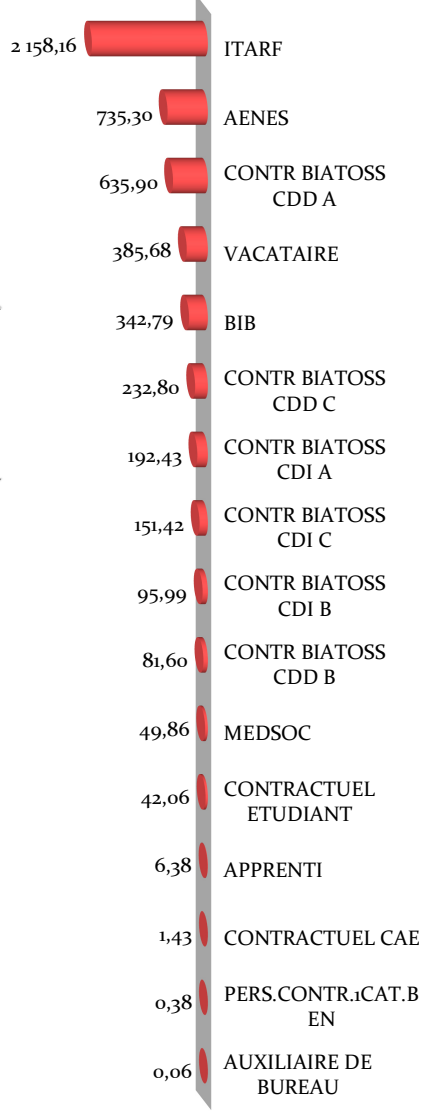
2 158,16 ITARF

735,30 AENES

635,90 CONTR BIATOSS CDD A

385,68 VACATAIRE

342,79 BIB

232,80 CONTR BIATOSS CDD C

192,43 CONTR BIATOSS CDI A

151,42 CONTR BIATOSS CDI C

95,99 CONTR BIATOSS CDI B

81,60 CONTR BIATOSS CDD B

49,86 MEDSOC

42,06 CONTRACTUEL ETUDIANT

6,38 APPRENTI

1,43 CONTRACTUEL CAE

0,38 PERS.CONTR.1CAT.B EN

0,06 AUXILIAIRE DE BUREAU